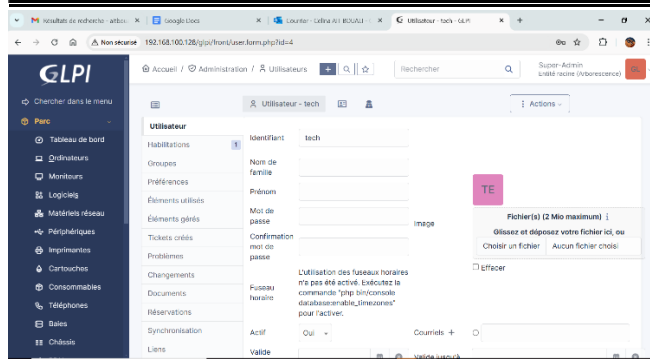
Résultats de recherche - artbox | Google Docs | Lounter - Celina AIT BOUALI | Utilisateur - tech - GLPI

Non sécurisé 192.168.100.128/glpi/front/user.form.php?id=4

GLPI

Accueil / Administration / Utilisateurs + Rechercher Super-Admin Entité racine (Arborescence)

Chercher dans le menu
Parc
Tableau de bord
Ordinateurs
Moniteurs
Logiciels
Matériels réseau
Périphériques
Imprimantes
Cartouches
Consommables
Téléphones
Baies
Châssis

Utilisateur - tech
Actions

Utilisateur
Habilitations 1
Groupes
Préférences
Éléments utilisés
Éléments gérés
Tickets créés
Problèmes
Changements
Documents
Réservations
Synchronisation
Liens

Identifiant tech
Nom de famille
Prénom
Mot de passe
Confirmation mot de passe
Fuseau horaire
L'utilisation des fuseaux horaires n'a pas été activé. Exécutez la commande "php bin/console database:enable_timezones" pour l'activer.
Actif Oui
Valide

Image
TE
Fichier(s) (2 Mio maximum)
Glissez et déposez votre fichier ici, ou
Choisir un fichier Aucun fichier choisi
Effacer
Courriels +